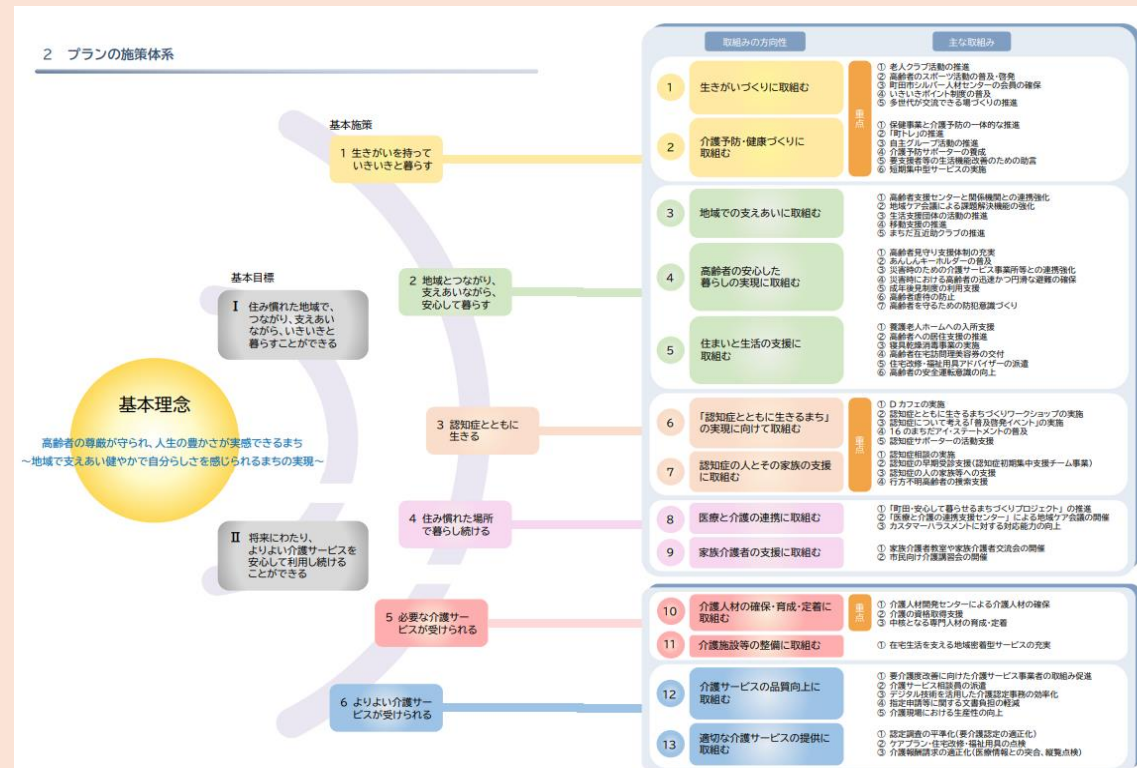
2 プランの施策体系

基本理念

高齢者の尊厳が守られ、人生の豊かさが実感できるまち
〜地域で支えあい健やかで自分らしさを感じられるまちの実現〜

基本目標

Ⅰ 住み慣れた地域で、つながり、支えあいながら、いきいきと暮らすことができる

Ⅱ 将来にわたり、よりよい介護サービスを安心して利用し続けることができる

基本施策

1 生きがいを持っていきいきと暮らす

2 地域とつながり、支えあいながら、安心して暮らす

3 認知症とともに生きる

4 住み慣れた場所で暮らし続ける

5 必要な介護サービスが受けられる

6 よりよい介護サービスが受けられる

取組みの方向性

主な取組み

1 生きがいづくりに取組む
重点
① 老人クラブ活動の推進
② 高齢者のスポーツ活動の普及・啓発
③ 町田市シルバー人材センターの会員の確保
④ いきいきポイント制度の普及
⑤ 多世代が交流できる場づくりの推進

2 介護予防・健康づくりに取組む
① 保健事業と介護予防の一体的な推進
② 「町トレ」の推進
③ 自主グループ活動の推進
④ 介護予防サポーターの養成
⑤ 要支援者等の生活機能改善のための助言
⑥ 短期集中型サービスの実施

3 地域での支えあいに取組む
① 高齢者支援センターと関係機関との連携強化
② 地域ケア会議による課題解決機能の強化
③ 生活支援団体の活動の推進
④ 移動支援の推進
⑤ まちだ互近助クラブの推進

4 高齢者の安心した暮らしの実現に取組む
① 高齢者見守り支援体制の充実
② あんしんキーホルダーの普及
③ 災害時のための介護サービス事業所等との連携強化
④ 災害時における高齢者の迅速かつ円滑な避難の確保
⑤ 成年後見制度の利用支援
⑥ 高齢者虐待の防止
⑦ 高齢者を守るための防犯意識づくり

5 住まいと生活の支援に取組む
① 養護老人ホームへの入所支援
② 高齢者への居住支援の推進
③ 寝具乾燥消毒事業の実施
④ 高齢者在宅訪問理美容券の交付
⑤ 住宅改修・福祉用具アドバイザーの派遣
⑥ 高齢者の安全運転意識の向上

6 「認知症とともに生きるまち」の実現に向けて取組む
重点
① D カフェの実施
② 認知症とともに生きるまちづくりワークショップの実施
③ 認知症について考える「普及啓発イベント」の実施
④ 16 のまちだアイ・ステートメントの普及
⑤ 認知症サポーターの活動支援

7 認知症の人とその家族の支援に取組む
① 認知症相談の実施
② 認知症の早期受診支援（認知症初期集中支援チーム事業）
③ 認知症の人の家族等への支援
④ 行方不明高齢者の捜索支援

8 医療と介護の連携に取組む
① 「町田・安心して暮らせるまちづくりプロジェクト」の推進
② 「医療と介護の連携支援センター」による地域ケア会議の開催
③ カスタマーハラスメントに対する対応能力の向上

9 家族介護者の支援に取組む
① 家族介護者教室や家族介護者交流会の開催
② 市民向け介護講習会の開催

10 介護人材の確保・育成・定着に取組む
重点
① 介護人材開発センターによる介護人材の確保
② 介護の資格取得支援
③ 中核となる専門人材の育成・定着

11 介護施設等の整備に取組む
① 在宅生活を支える地域密着型サービスの充実

12 介護サービスの品質向上に取組む
① 要介護度改善に向けた介護サービス事業者の取組み促進
② 介護サービス相談員の派遣
③ デジタル技術を活用した介護認定事務の効率化
④ 指定申請等に関する文書負担の軽減
⑤ 介護現場における生産性の向上

13 適切な介護サービスの提供に取組む
① 認定調査の平準化（要介護認定の適正化）
② ケアプラン・住宅改修・福祉用具の点検
③ 介護報酬請求の適正化（医療情報との突合、縦覧点検）